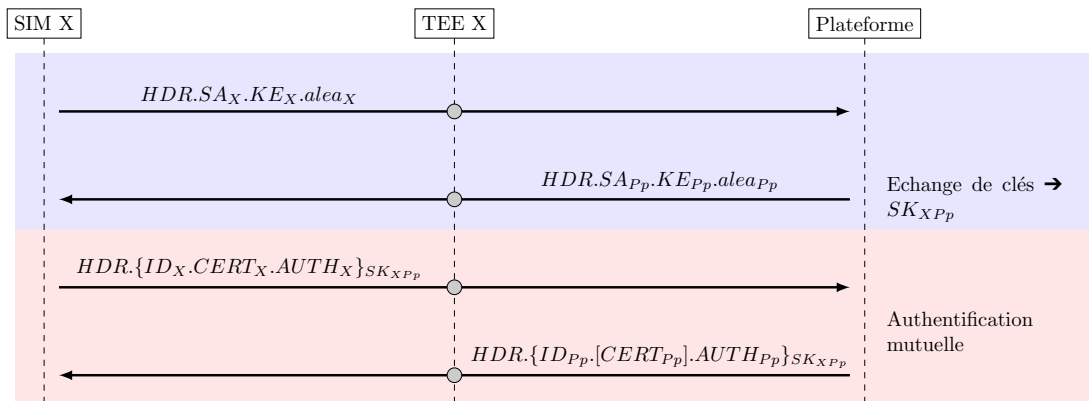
SIM X

TEE X

Plateforme

$HDR.SA_X.KE_X.alea_X$

$HDR.SA_{Pp}.KE_{Pp}.alea_{Pp}$

Echange de clés ➔ $SK_{XPp}$

$HDR.\{ID_X.CERT_X.AUTH_X\}_{SK_{XPp}}$

Authentification mutuelle

$HDR.\{ID_{Pp}.[CERT_{Pp}].AUTH_{Pp}\}_{SK_{XPp}}$